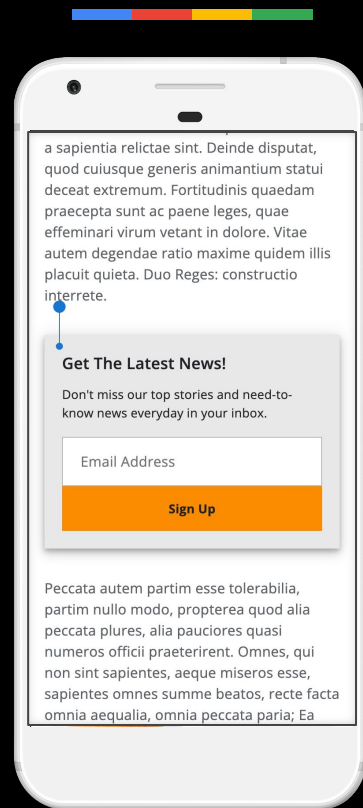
a sapientia relictae sint. Deinde disputat, quod cuiusque generis animantium statui deceat extremum. Fortitudinis quaedam praecepta sunt ac paene leges, quae effeminari virum vetant in dolore. Vitae autem degendae ratio maxime quidem illis placuit quieta. Duo Reges: constructio interrete.

Get The Latest News!

Don't miss our top stories and need-to-know news everyday in your inbox.

Email Address

Sign Up

Peccata autem partim esse tolerabilia, partim nullo modo, propterea quod alia peccata plures, alia pauciores quasi numeros officii praeterirent. Omnes, qui non sint sapientes, aeque miseros esse, sapientes omnes summe beatos, recte facta omnia aequalia, omnia peccata paria; Ea